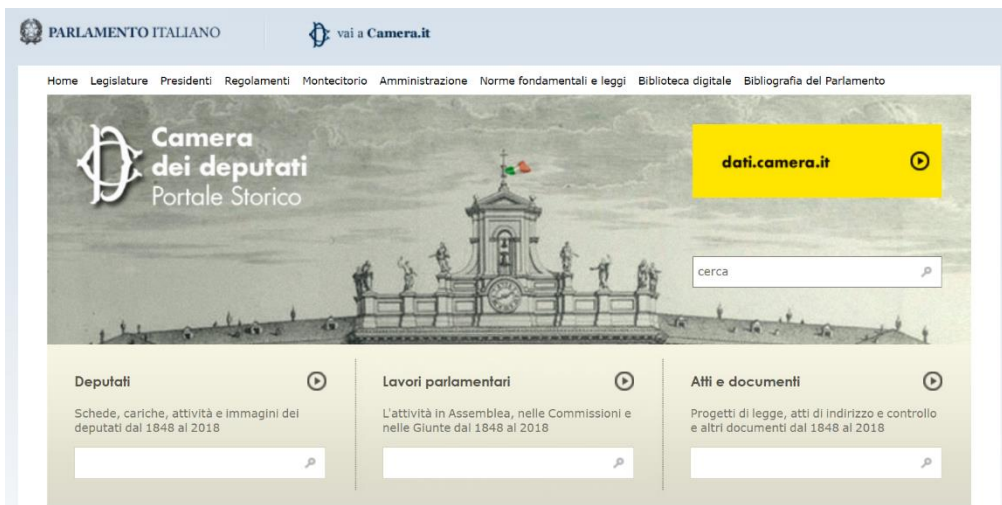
PARLAMENTO ITALIANO

vai a Camera.it

Home Legislature Presidenti Regolamenti Montecitorio Amministrazione Norme fondamentali e leggi Biblioteca digitale Bibliografia del Parlamento

Camera dei deputati Portale Storico

dati.camera.it

cerca

Deputati

Schede, cariche, attività e immagini dei deputati dal 1848 al 2018

Lavori parlamentari

L'attività in Assemblea, nelle Commissioni e nelle Giunte dal 1848 al 2018

Atti e documenti

Progetti di legge, atti di indirizzo e controllo e altri documenti dal 1848 al 2018